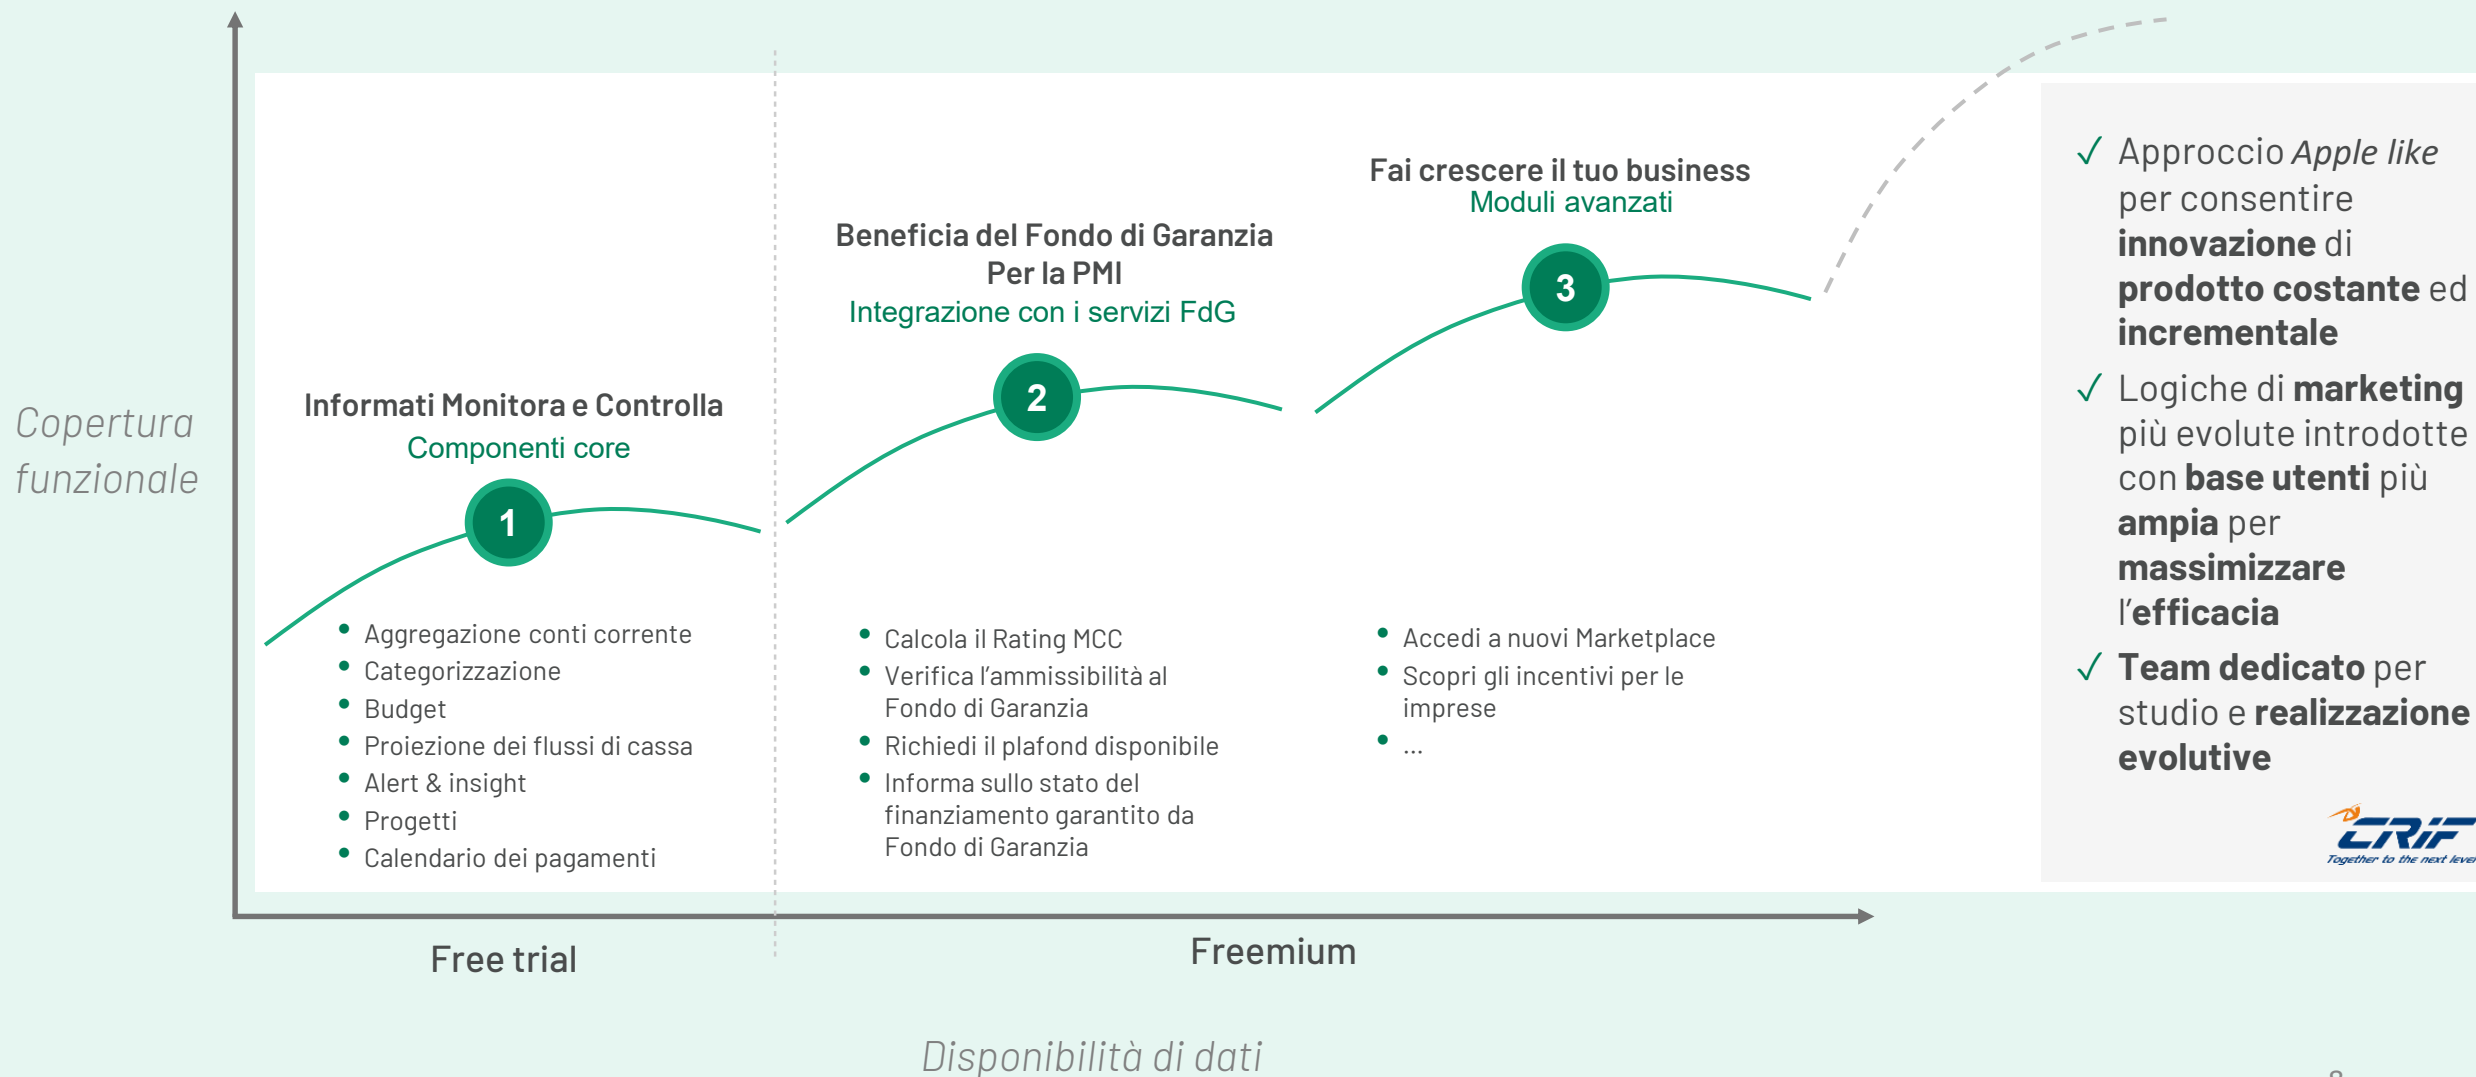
Copertura funzionale

Informati Monitora e Controlla
Componenti core

1

- Aggregazione conti corrente
- Categorizzazione
- Budget
- Proiezione dei flussi di cassa
- Alert & insight
- Progetti
- Calendario dei pagamenti

Beneficia del Fondo di Garanzia Per la PMI
Integrazione con i servizi FdG

2

- Calcola il Rating MCC
- Verifica l'ammissibilità al Fondo di Garanzia
- Richiedi il plafond disponibile
- Informa sullo stato del finanziamento garantito da Fondo di Garanzia

Fai crescere il tuo business
Moduli avanzati

3

- Accedi a nuovi Marketplace
- Scopri gli incentivi per le imprese
- ...

✓ Approccio *Apple like* per consentire **innovazione** di **prodotto costante** ed **incrementale**

✓ Logiche di **marketing** più evolute introdotte con **base utenti** più **ampia** per **massimizzare** l'**efficacia**

✓ **Team dedicato** per studio e **realizzazione evolutive**

CRIF
Together to the next level

Free trial

Freemium

Disponibilità di dati